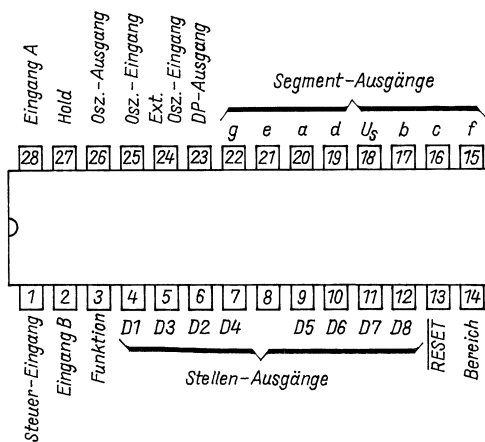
Eingang A
Hold
Osz.-Ausgang
Osz.-Eingang
Ext. Osz.-Eingang
DP-Ausgang
Segment-Ausgänge
g e a d $U_S$ b c f
28 27 26 25 24 23 22 21 20 19 18 17 16 15

1 2 3 4 5 6 7 8 9 10 11 12 13 14
D1 D3 D2 D4 D5 D6 D7 D8
Steuer-Eingang
Eingang B
Funktion
Stellen-Ausgänge
$\overline{RESET}$
Bereich